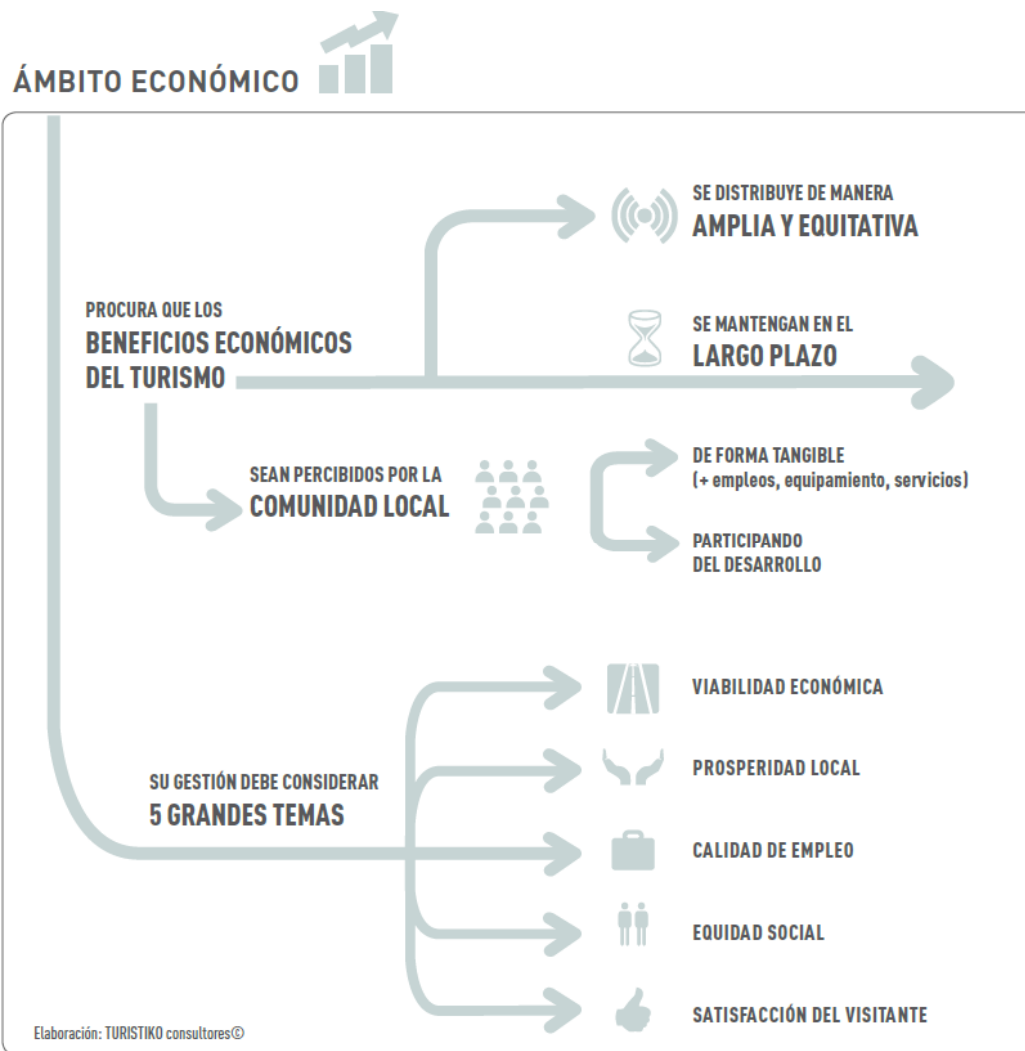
ÁMBITO ECONÓMICO

PROCURA QUE LOS
BENEFICIOS ECONÓMICOS
DEL TURISMO

SE DISTRIBUYE DE MANERA
AMPLIA Y EQUITATIVA

SE MANTENGAN EN EL
LARGO PLAZO

SEAN PERCIBIDOS POR LA
COMUNIDAD LOCAL

DE FORMA TANGIBLE
(+ empleos, equipamiento, servicios)

PARTICIPANDO
DEL DESARROLLO

SU GESTIÓN DEBE CONSIDERAR
5 GRANDES TEMAS

VIABILIDAD ECONÓMICA

PROSPERIDAD LOCAL

CALIDAD DE EMPLEO

EQUIDAD SOCIAL

SATISFACCIÓN DEL VISITANTE

Elaboración: TURISTIKO consultores©